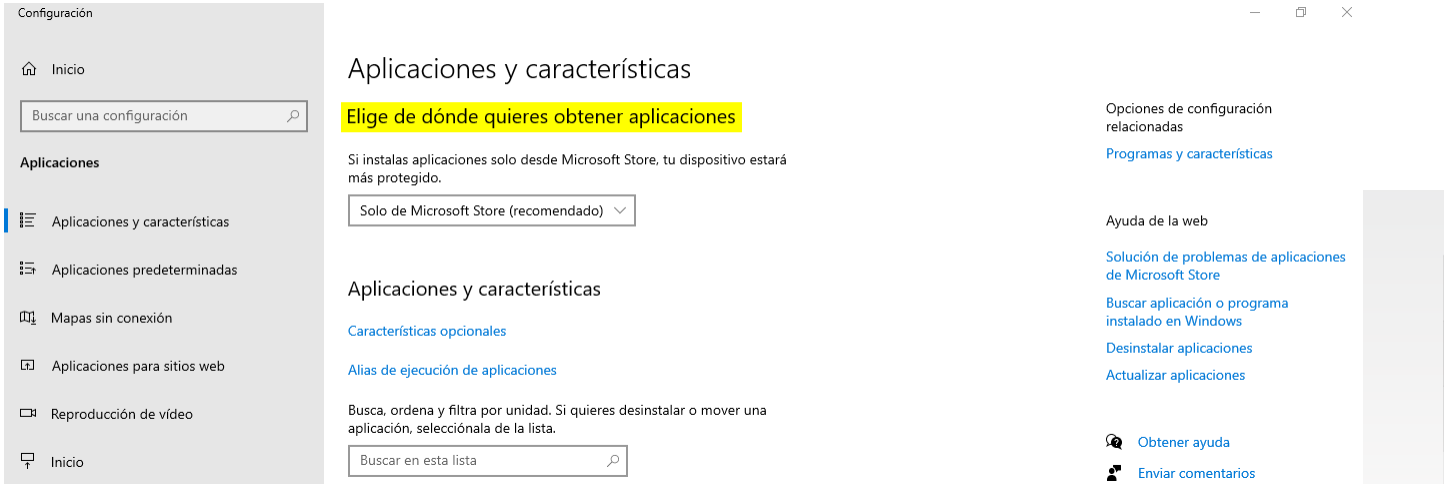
Configuración

Inicio

Buscar una configuración

Aplicaciones

Aplicaciones y características

Aplicaciones predeterminadas

Mapas sin conexión

Aplicaciones para sitios web

Reproducción de vídeo

Inicio

Aplicaciones y características

Elige de dónde quieres obtener aplicaciones

Si instalas aplicaciones solo desde Microsoft Store, tu dispositivo estará más protegido.

Solo de Microsoft Store (recomendado)

Aplicaciones y características

Características opcionales

Alias de ejecución de aplicaciones

Busca, ordena y filtra por unidad. Si quieres desinstalar o mover una aplicación, selecciónala de la lista.

Buscar en esta lista

Opciones de configuración relacionadas

Programas y características

Ayuda de la web

Solución de problemas de aplicaciones de Microsoft Store

Buscar aplicación o programa instalado en Windows

Desinstalar aplicaciones

Actualizar aplicaciones

Obtener ayuda

Enviar comentarios